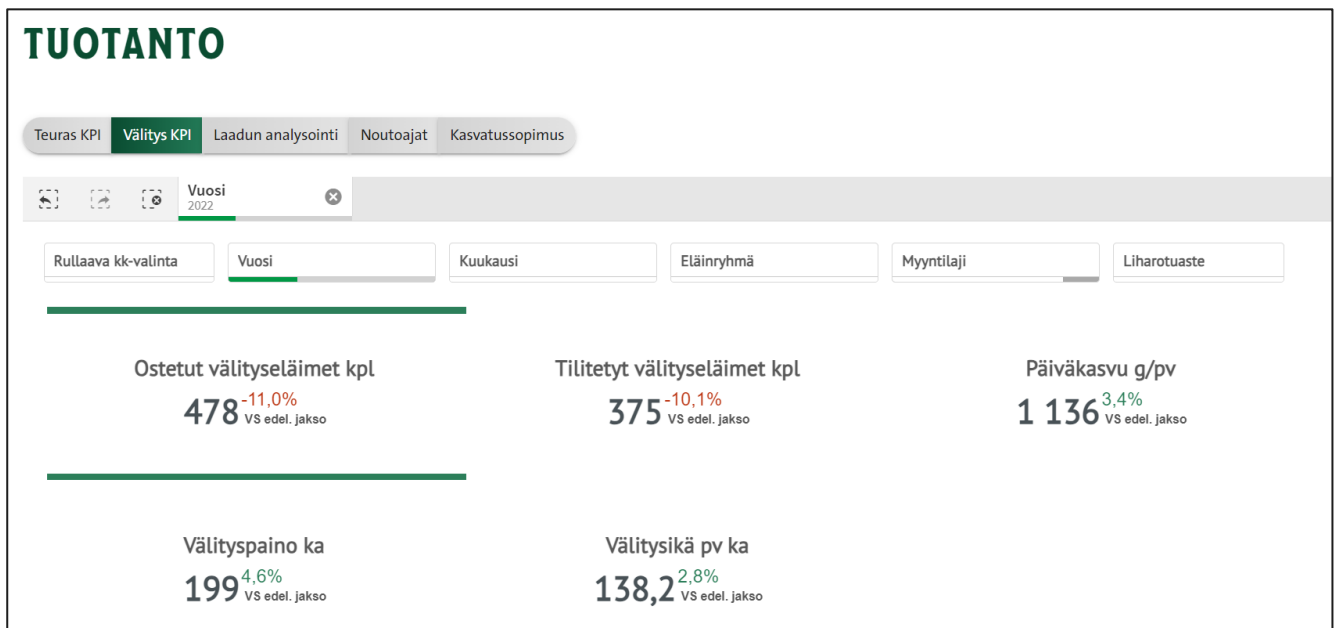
TUOTANTO

Teuras KPI | Välitys KPI | Laadun analysointi | Noutoajat | Kasvatussopimus

Vuosi
2022

Rullaava kk-valinta | Vuosi | Kuukausi | Eläinryhmä | Myyntilaji | Liharotuaste

Ostetut välityseläimet kpl
478 -11,0% VS edel. jakso

Tilitetyt välityseläimet kpl
375 -10,1% VS edel. jakso

Päiväkasvu g/pv
1 136 3,4% VS edel. jakso

Välityspaino ka
199 4,6% VS edel. jakso

Välitysikä pv ka
138,2 2,8% VS edel. jakso